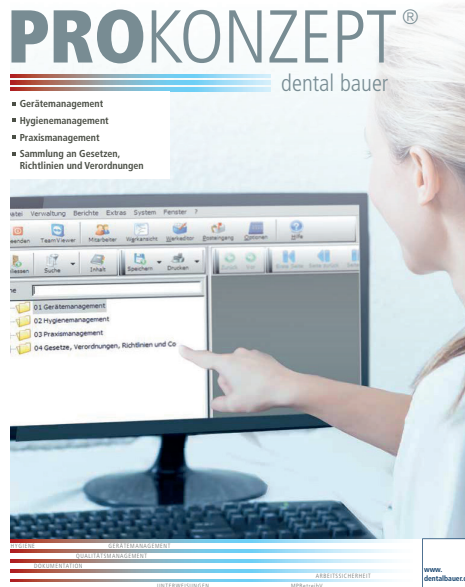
PROKONZEPT®
dental bauer

- Gerätemanagement
- Hygienemanagement
- Praxismanagement
- Sammlung an Gesetzen, Richtlinien und Verordnungen

atei Verwaltung Berichte Extras System Fenster ?
eenden TeamViewer Mitarbeiter Werkansicht Werkaditor Postengang Optionen Hilfe
hliessen Suche Inhalt Speichern Drucken
01 Gerätemanagement
02 Hygienemanagement
03 Praxismanagement
04 Gesetze, Verordnungen, Richtlinien und Co

YGIENE GERÄTEMANAGEMENT
QUALITÄTSMANAGEMENT
DOKUMENTATION
ARBEITSSICHERHEIT
UNTERWEISUNGEN MPBetreibV

www.
dentalbauer.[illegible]